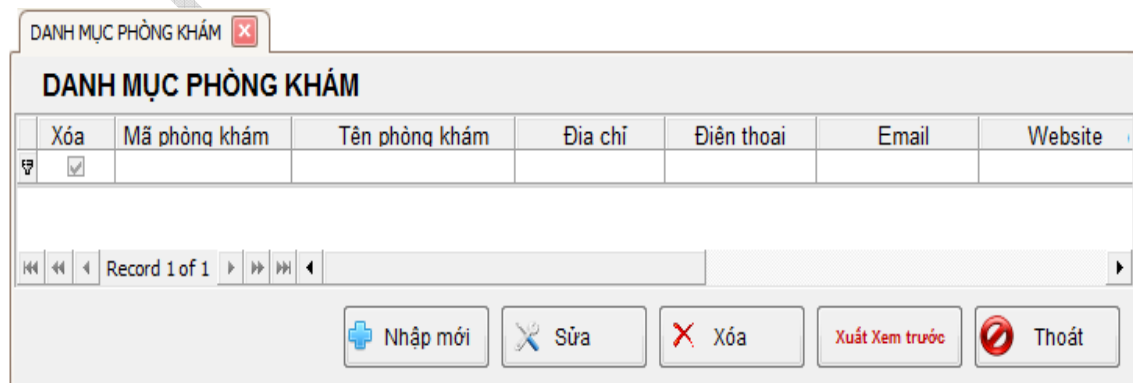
DANH MỤC PHÒNG KHÁM

DANH MỤC PHÒNG KHÁM

| Xóa | Mã phòng khám | Tên phòng khám | Địa chỉ | Điện thoại | Email | Website |
|---|---|---|---|---|---|---|
| | | | | | | |

Record 1 of 1

Nhập mới
Sửa
Xóa
Xuất Xem trước
Thoát